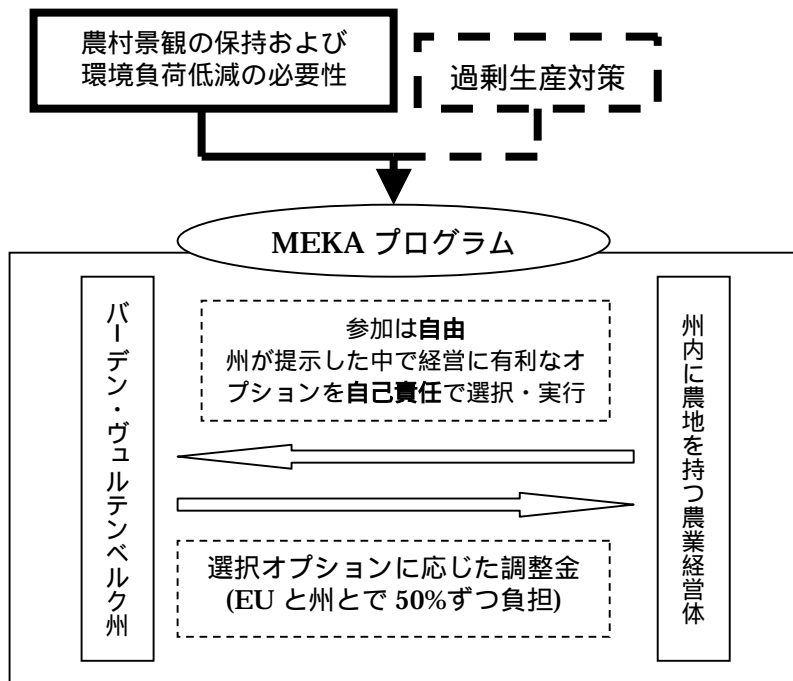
農村景観の保持および環境負荷低減の必要性

過剰生産対策

MEKA プログラム

バーデン・ヴュルテンベルク州

参加は自由
州が提示した中で経営に有利なオプションを自己責任で選択・実行

州内に農地を持つ農業経営体

選択オプションに応じた調整金
(EU と州とで 50%ずつ負担)